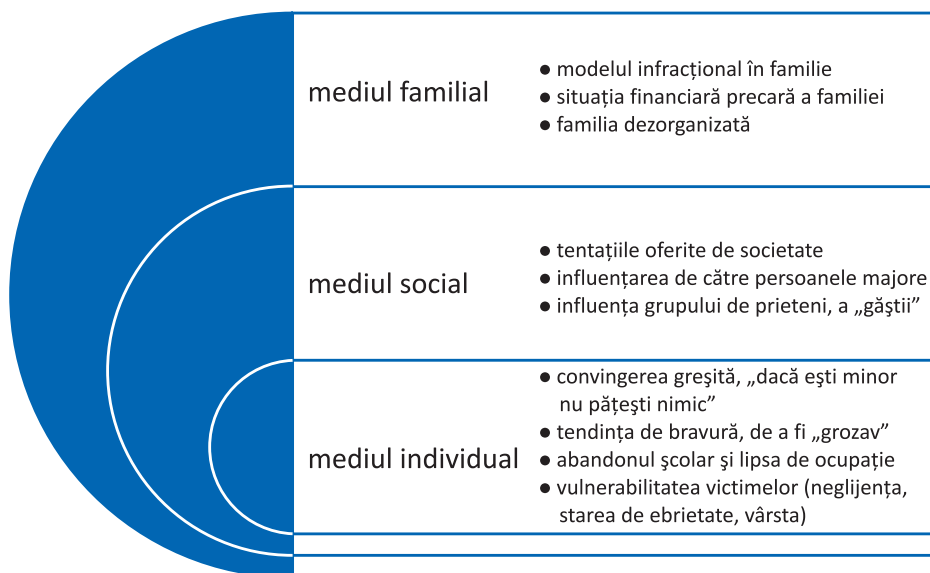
mediul familial

● modelul infracțional în familie
● situația financiară precară a familiei
● familia dezorganizată

mediul social

● tentațiile oferite de societate
● influențarea de către persoanele majore
● influența grupului de prieteni, a „găştii"

mediul individual

● convingerea greşită, „dacă eşti minor nu păţeşti nimic"
● tendința de bravură, de a fi „grozav"
● abandonul şcolar şi lipsa de ocupație
● vulnerabilitatea victimelor (neglijența, starea de ebrietate, vârsta)